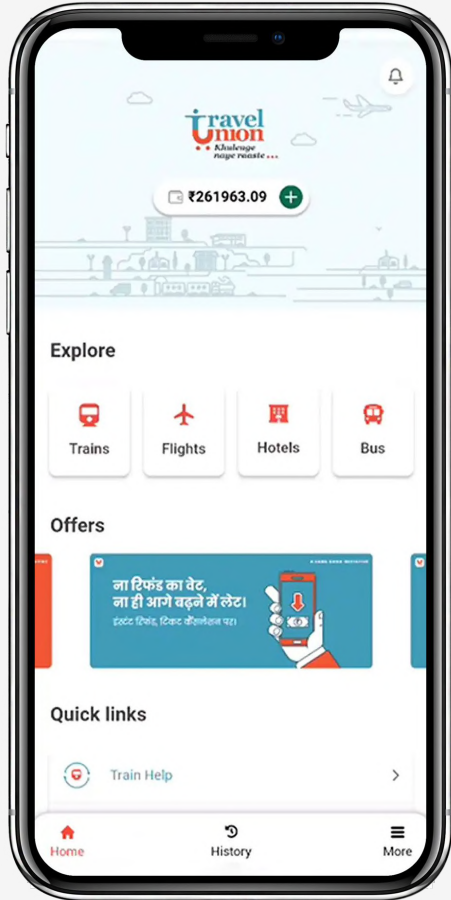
travel union
Khulenge naye raaste...

₹261963.09

Explore

Trains

Flights

Hotels

Bus

Offers

ना रिफंड का वेट, ना ही आगे बढ़ने में लेट।
इंस्टंट रिफंड, टिकट कैंसलेशन पर।

Quick links

Train Help

Home

History

More